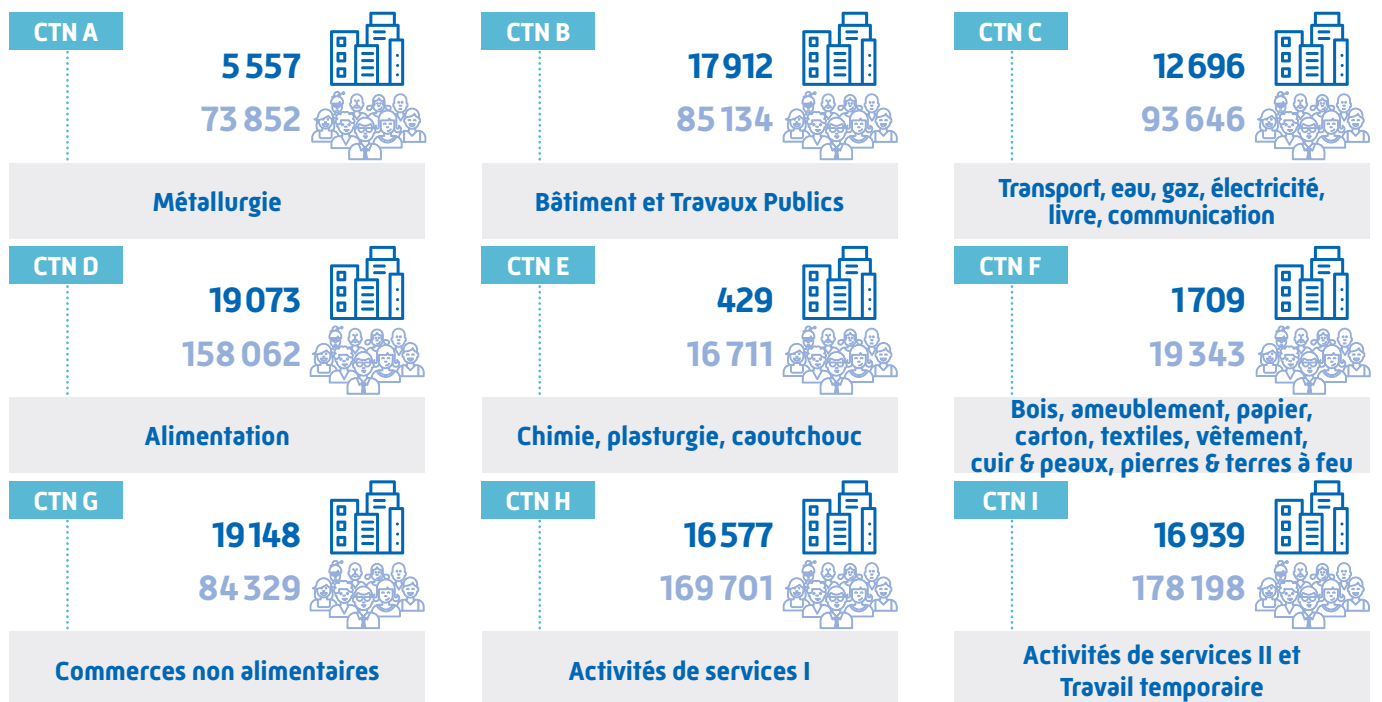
CTN A
5 557
73 852
Métallurgie

CTN B
17 912
85 134
Bâtiment et Travaux Publics

CTN C
12 696
93 646
Transport, eau, gaz, électricité, livre, communication

CTN D
19 073
158 062
Alimentation

CTN E
429
16 711
Chimie, plasturgie, caoutchouc

CTN F
1 709
19 343
Bois, ameublement, papier, carton, textiles, vêtement, cuir & peaux, pierres & terres à feu

CTN G
19 148
84 329
Commerces non alimentaires

CTN H
16 577
169 701
Activités de services I

CTN I
16 939
178 198
Activités de services II et Travail temporaire